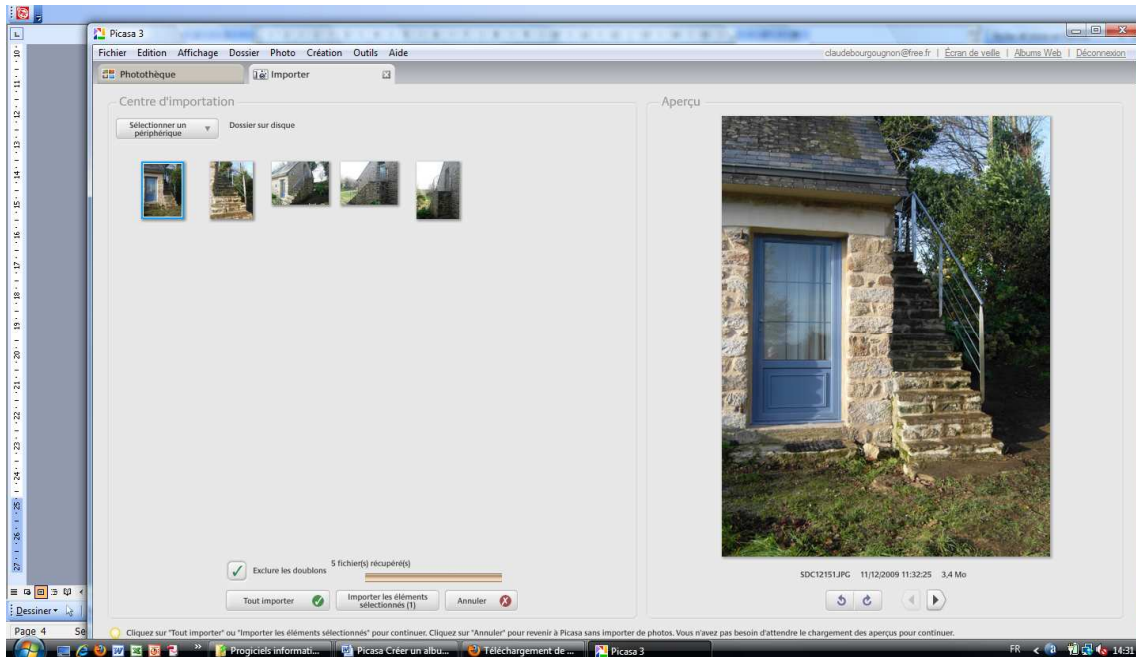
Picasa 3

Fichier Edition Affichage Dossier Photo Création Outils Aide

claudebourgougnon@free.fr | Écran de veille | Albums Web | Déconnexion

Photothèque

Importer

Centre d'importation

Sélectionner un périphérique

Dossier sur disque

Aperçu

SDC12151.JPG 11/12/2009 11:32:25 3,4 Mo

Exclure les doublons

5 fichier(s) récupéré(s)

Tout importer

Importer les éléments sélectionnés (1)

Annuler

Cliquez sur "Tout importer" ou "Importer les éléments sélectionnés" pour continuer. Cliquez sur "Annuler" pour revenir à Picasa sans importer de photos. Vous n'avez pas besoin d'attendre le chargement des aperçus pour continuer.

Dessiner

Page 4

Se

Progiciels informati...

Picasa Créer un albu...

Téléchargement de ...

Picasa 3

FR

14:31